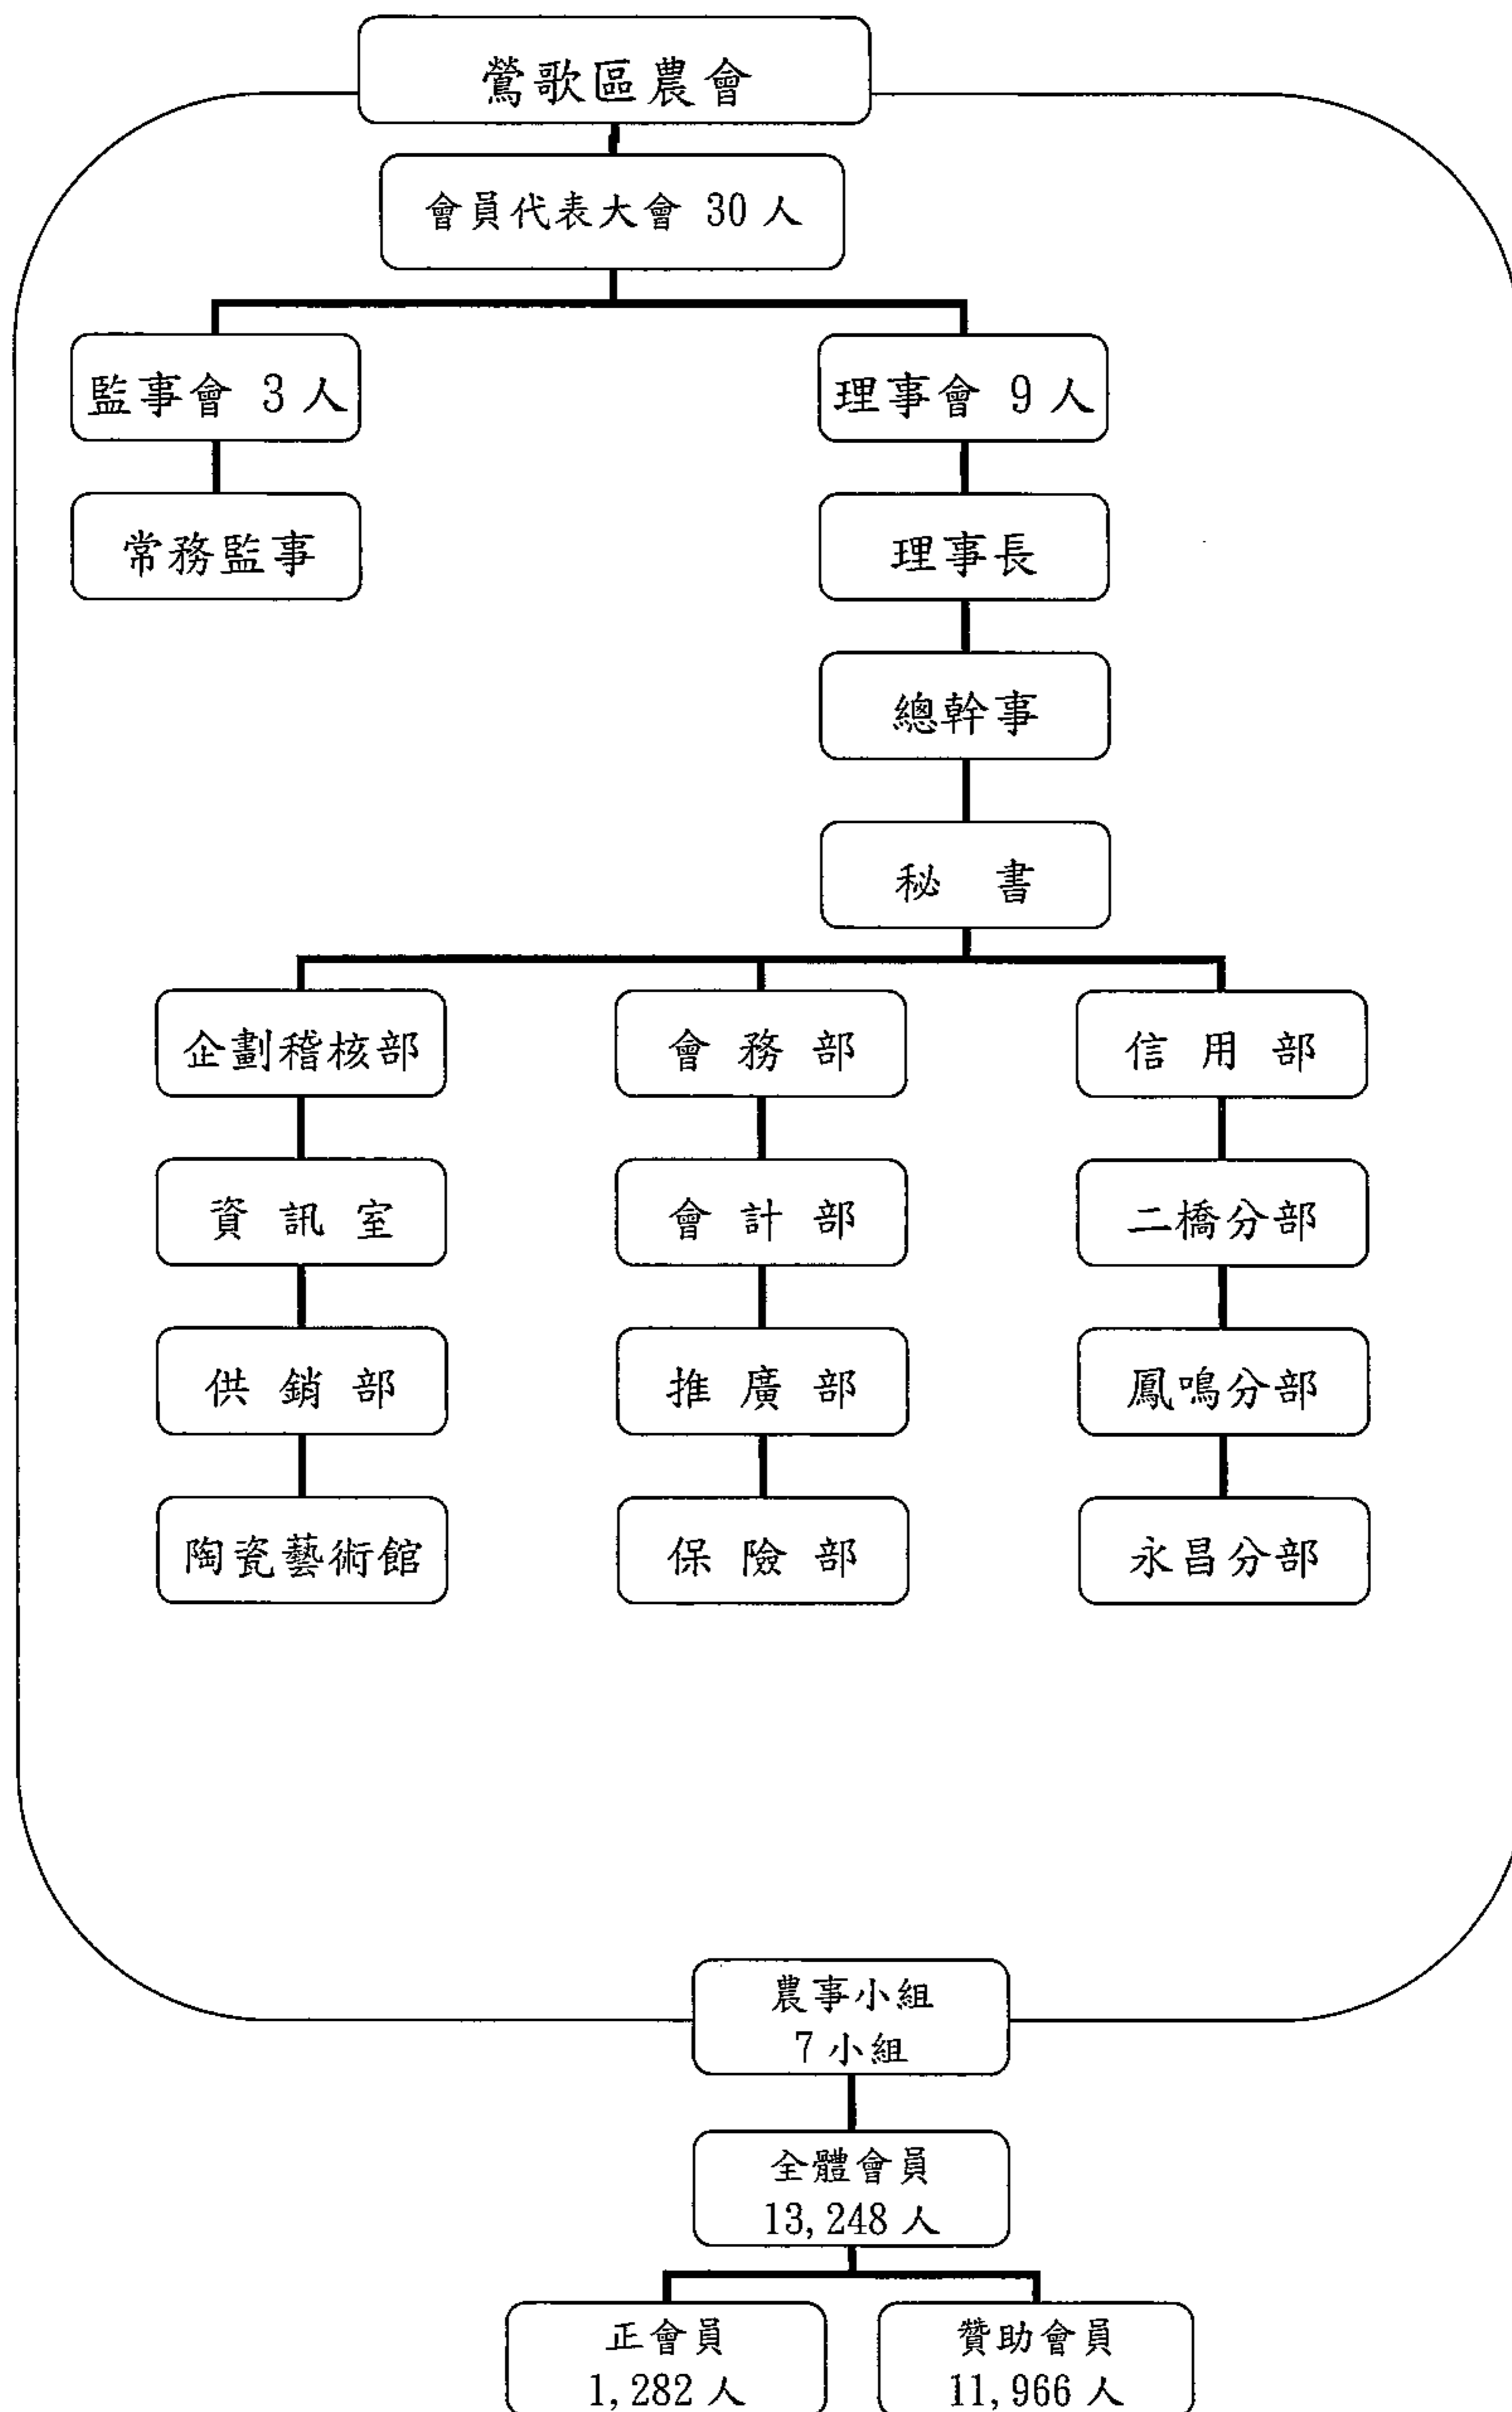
鶯歌區農會

會員代表大會 30 人

監事會 3 人

常務監事

理事會 9 人

理事長

總幹事

秘　書

企劃稽核部

資 訊 室

供 銷 部

陶瓷藝術館

會 務 部

會 計 部

推 廣 部

保 險 部

信 用 部

二橋分部

鳳鳴分部

永昌分部

農事小組
7 小組

全體會員
13,248 人

正會員
1,282 人

贊助會員
11,966 人